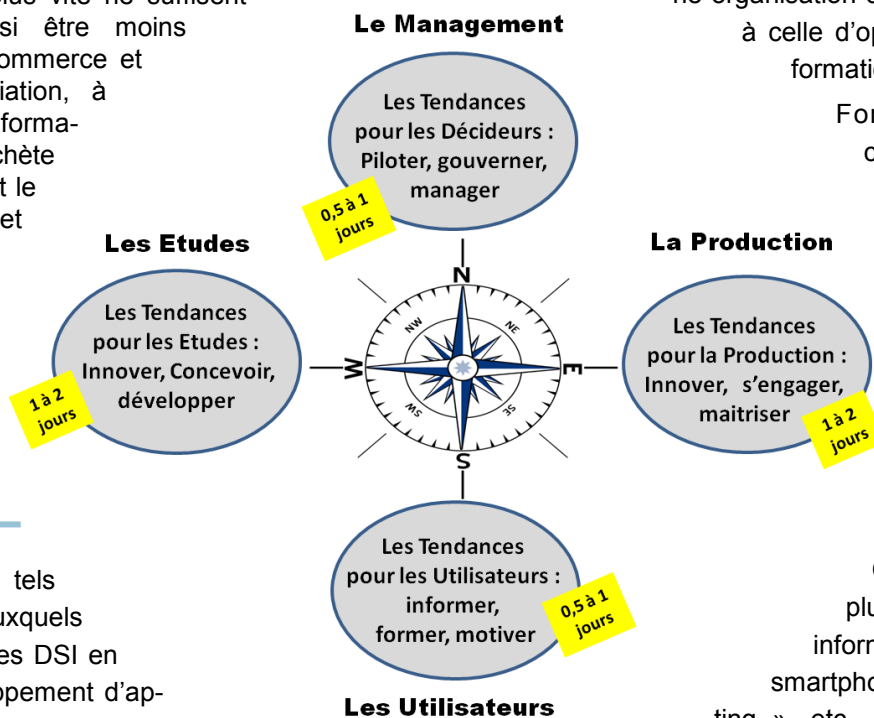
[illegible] plus vite ne suffisent
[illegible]si être moins
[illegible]ommerce et
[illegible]iation, à
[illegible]forma-
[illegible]chète
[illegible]t le
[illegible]et

Le Management

Les Tendances pour les Décideurs : Piloter, gouverner, manager

0,5 à 1 jours

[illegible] organisation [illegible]
à celle d'op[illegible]
formati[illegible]
For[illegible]
d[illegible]

Les Etudes

Les Tendances pour les Etudes : Innover, Concevoir, développer

1 à 2 jours

La Production

Les Tendances pour la Production : Innover, s'engager, maitriser

1 à 2 jours

N
NW
NE
W
E
SW
SE
S

Les Tendances pour les Utilisateurs : informer, former, motiver

0,5 à 1 jours

Les Utilisateurs

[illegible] tels
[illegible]uxquels
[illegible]es DSI en
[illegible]ppement d'ap-

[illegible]
plu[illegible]
inform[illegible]
smartpho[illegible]
ting » etc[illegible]